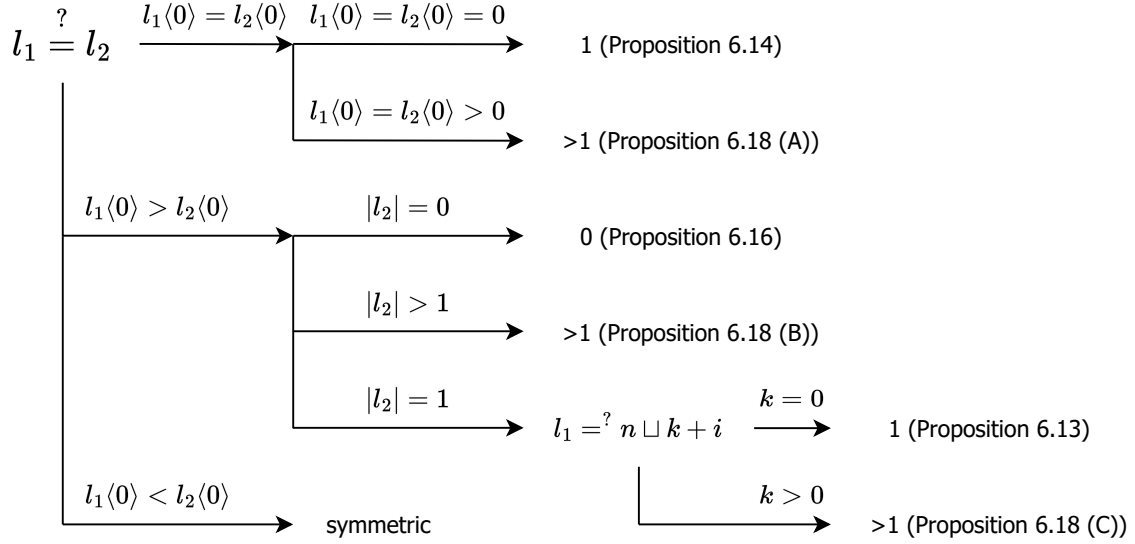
$l_1 \stackrel{?}{=} l_2$

$l_1\langle 0\rangle = l_2\langle 0\rangle$

$l_1\langle 0\rangle = l_2\langle 0\rangle = 0$

1 (Proposition 6.14)

$l_1\langle 0\rangle = l_2\langle 0\rangle > 0$

>1 (Proposition 6.18 (A))

$l_1\langle 0\rangle > l_2\langle 0\rangle$

$|l_2| = 0$

0 (Proposition 6.16)

$|l_2| > 1$

>1 (Proposition 6.18 (B))

$|l_2| = 1$

$l_1 =^? n \sqcup k + i$

$k = 0$

1 (Proposition 6.13)

$k > 0$

>1 (Proposition 6.18 (C))

$l_1\langle 0\rangle < l_2\langle 0\rangle$

symmetric